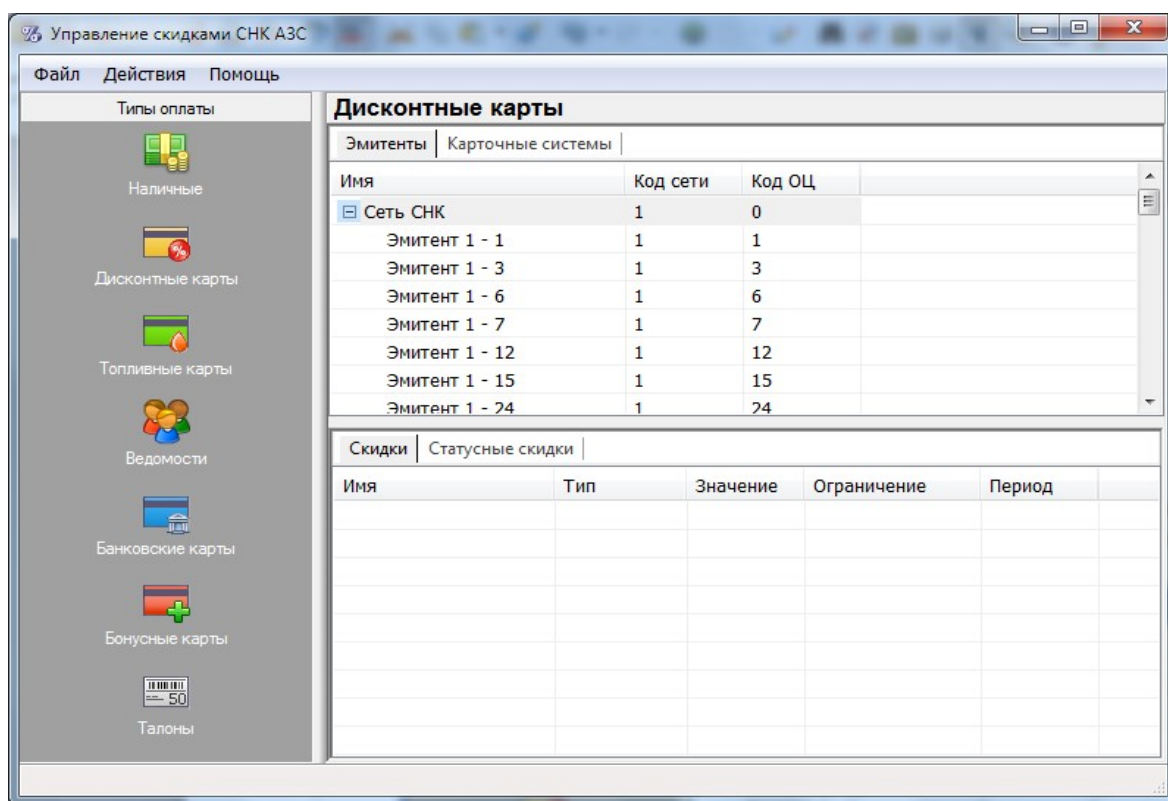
Управление скидками СНК АЗС

Файл Действия Помощь

Типы оплаты

Наличные

Дисконтные карты

Топливные карты

Ведомости

Банковские карты

Бонусные карты

50

Талоны

Дисконтные карты

Эмитенты | Карточные системы

| Имя | Код сети | Код ОЦ |
|---|---|---|
| ⊟ Сеть СНК | 1 | 0 |
| Эмитент 1 - 1 | 1 | 1 |
| Эмитент 1 - 3 | 1 | 3 |
| Эмитент 1 - 6 | 1 | 6 |
| Эмитент 1 - 7 | 1 | 7 |
| Эмитент 1 - 12 | 1 | 12 |
| Эмитент 1 - 15 | 1 | 15 |
| Эмитент 1 - 24 | 1 | 24 |

Скидки | Статусные скидки

| Имя | Тип | Значение | Ограничение | Период |
|---|---|---|---|---|